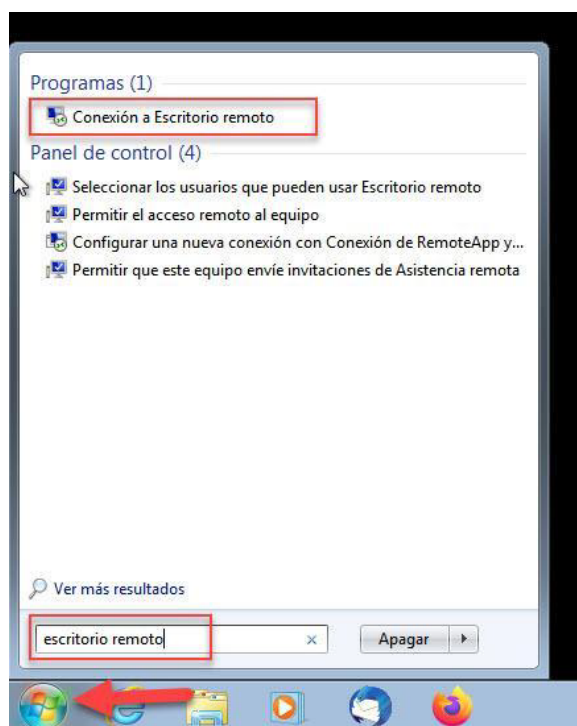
Programas (1)

Conexión a Escritorio remoto

Panel de control (4)

Seleccionar los usuarios que pueden usar Escritorio remoto

Permitir el acceso remoto al equipo

Configurar una nueva conexión con Conexión de RemoteApp y...

Permitir que este equipo envíe invitaciones de Asistencia remota

Ver más resultados

escritorio remoto

×

Apagar